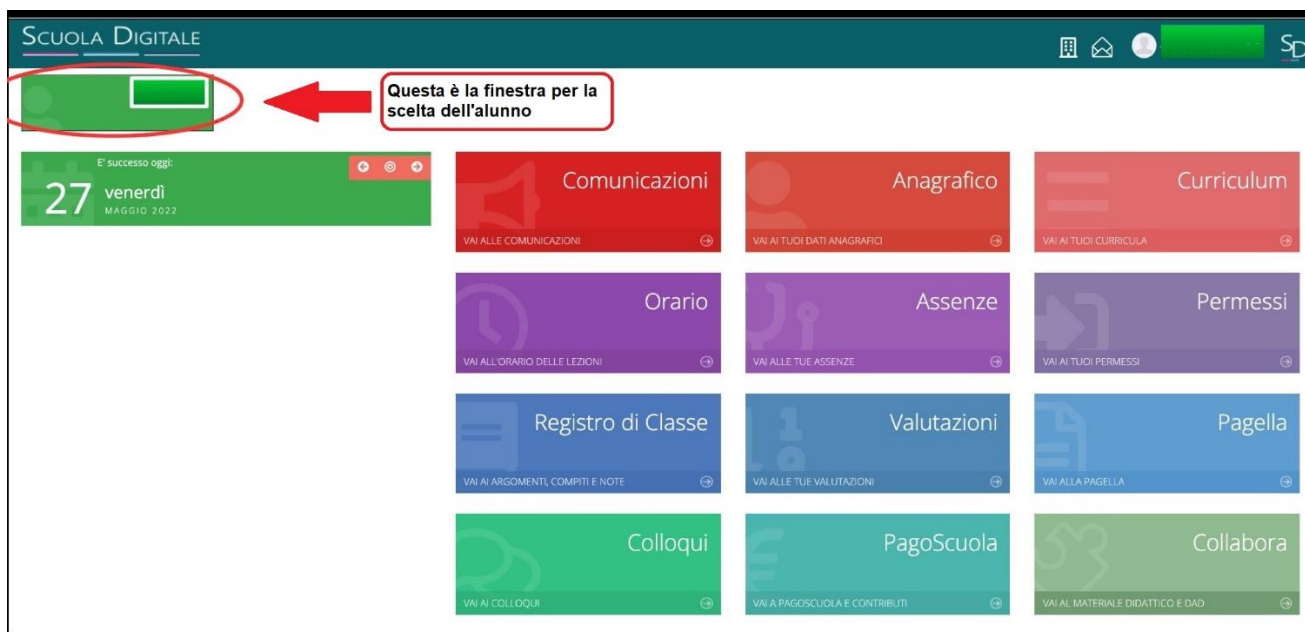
SCUOLA DIGITALE

SD

Questa è la finestra per la scelta dell'alunno

E' successo oggi:
27 venerdì
MAGGIO 2022

Comunicazioni
VAI ALLE COMUNICAZIONI

Anagrafico
VAI AI TUOI DATI ANAGRAFICI

Curriculum
VAI AI TUOI CURRICULA

Orario
VAI ALL'ORARIO DELLE LEZIONI

Assenze
VAI ALLE TUE ASSENZE

Permessi
VAI AI TUOI PERMESSI

Registro di Classe
VAI AI ARGOMENTI, COMPITI E NOTE

Valutazioni
VAI ALLE TUE VALUTAZIONI

Pagella
VAI ALLA PAGELLA

Colloqui
VAI AI COLLOQUI

PagoScuola
VAI A PAGOSCUOLA E CONTRIBUTI

Collabora
VAI AL MATERIALE DIDATTICO E DAD